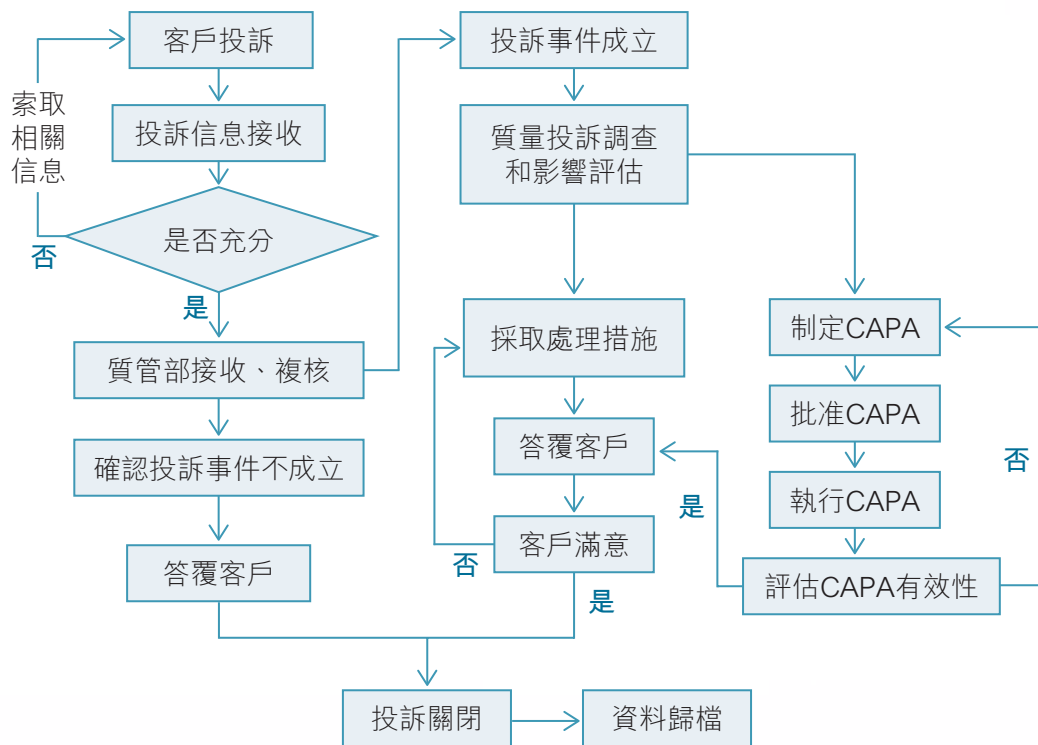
客戶投訴

索取相關信息

投訴信息接收

是否充分

否

是

質管部接收、複核

確認投訴事件不成立

答覆客戶

投訴事件成立

質量投訴調查和影響評估

採取處理措施

答覆客戶

客戶滿意

否

是

是

制定CAPA

批准CAPA

執行CAPA

評估CAPA有效性

否

投訴關閉

資料歸檔